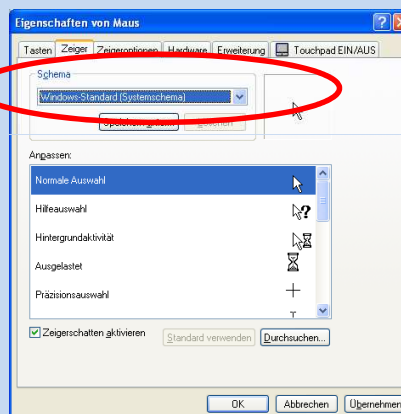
Eigenschaften von Maus

Tasten | Zeiger | Zeigeroptionen | Hardware | Erweiterung | Touchpad EIN/AUS

Schema

Windows-Standard (Systemschema)

Speichern unter... | Löschen

Anpassen:

Normale Auswahl

Hilfeauswahl

Hintergrundaktivität

Ausgelastet

Präzisionsauswahl

Zeigerschatten aktivieren

Standard verwenden | Durchsuchen...

OK | Abbrechen | Übernehmen